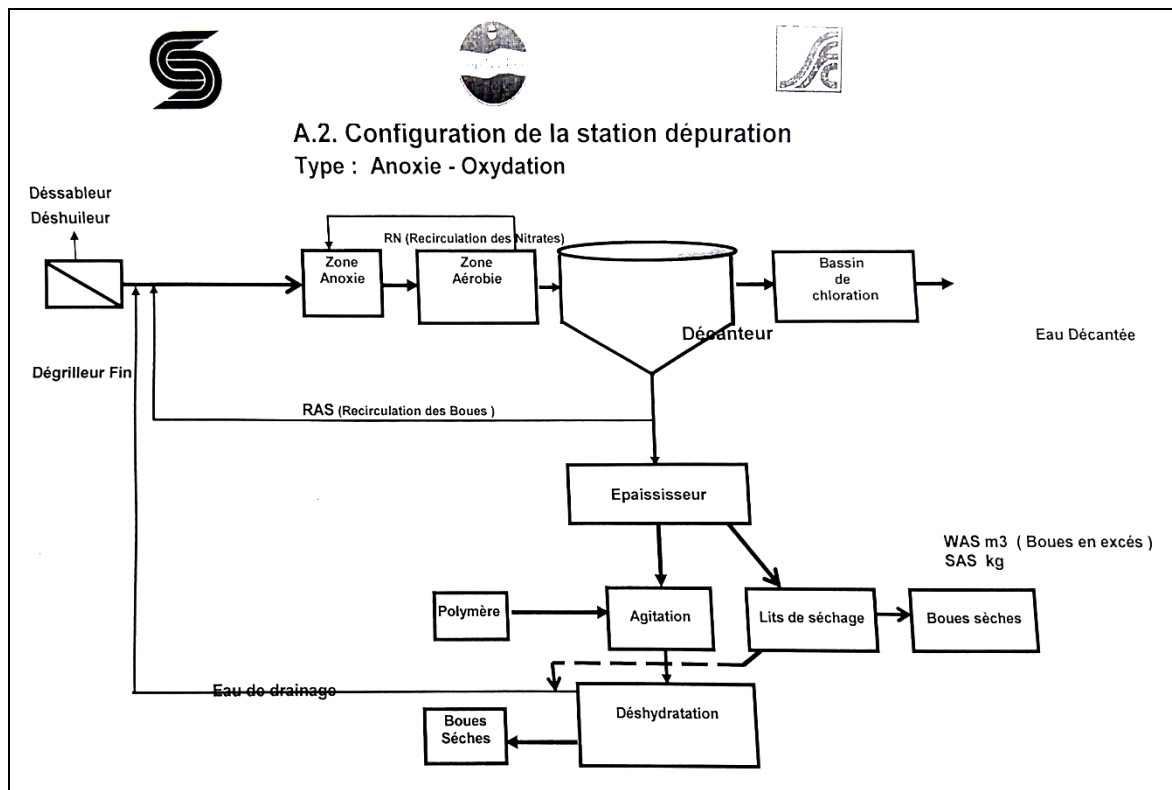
A.2. Configuration de la station dépuration
Type : Anoxie - Oxydation

Déssableur
Déshuileur

RN (Recirculation des Nitrates)

Zone Anoxie

Zone Aérobie

Bassin de chloration

Décanteur

Eau Décantée

Dégrilleur Fin

RAS (Recirculation des Boues )

Epaississeur

WAS m3 ( Boues en excés )
SAS kg

Polymère

Agitation

Lits de séchage

Boues sèches

Eau de drainage

Déshydratation

Boues Séches